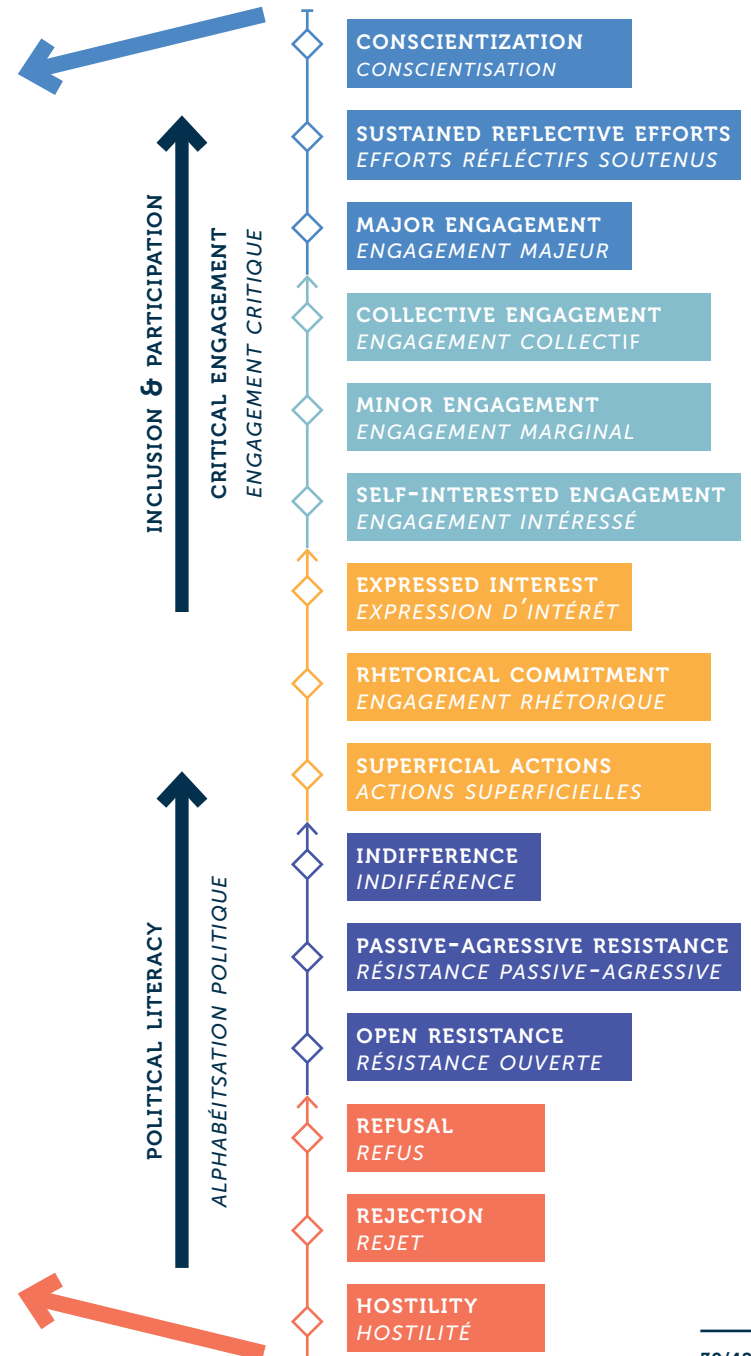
CONSCIENTIZATION
CONSCIENTISATION

SUSTAINED REFLECTIVE EFFORTS
EFFORTS RÉFLÉCTIFS SOUTENUS

MAJOR ENGAGEMENT
ENGAGEMENT MAJEUR

COLLECTIVE ENGAGEMENT
ENGAGEMENT COLLECTIF

MINOR ENGAGEMENT
ENGAGEMENT MARGINAL

SELF-INTERESTED ENGAGEMENT
ENGAGEMENT INTÉRESSÉ

EXPRESSED INTEREST
EXPRESSION D'INTÉRÊT

RHETORICAL COMMITMENT
ENGAGEMENT RHÉTORIQUE

SUPERFICIAL ACTIONS
ACTIONS SUPERFICIELLES

INDIFFERENCE
INDIFFÉRENCE

PASSIVE-AGRESSIVE RESISTANCE
RÉSISTANCE PASSIVE-AGRESSIVE

OPEN RESISTANCE
RÉSISTANCE OUVERTE

REFUSAL
REFUS

REJECTION
REJET

HOSTILITY
HOSTILITÉ

INCLUSION & PARTICIPATION

CRITICAL ENGAGEMENT
ENGAGEMENT CRITIQUE

POLITICAL LITERACY

ALPHABÉITSATION POLITIQUE

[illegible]